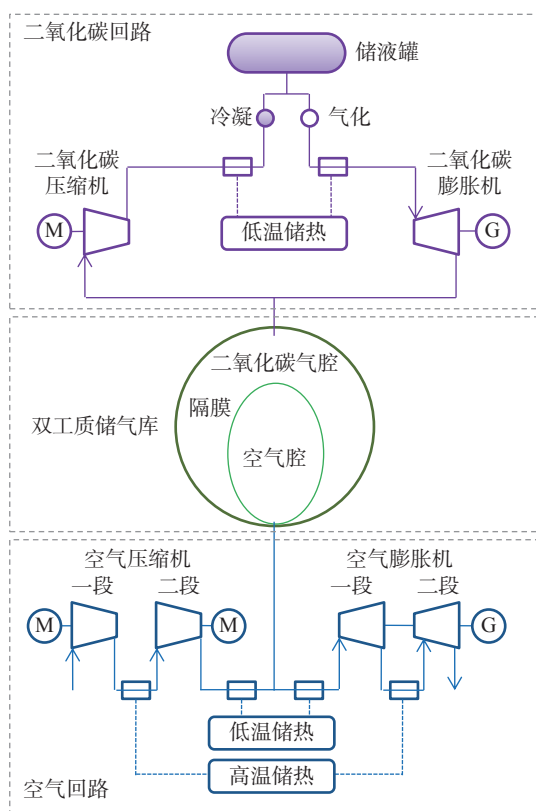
二氧化碳回路

储液罐

冷凝

气化

二氧化碳压缩机

二氧化碳膨胀机

M

低温储热

G

二氧化碳气腔

隔膜

双工质储气库

空气腔

空气压缩机

一段

二段

空气膨胀机

一段

二段

M

M

G

低温储热

高温储热

空气回路